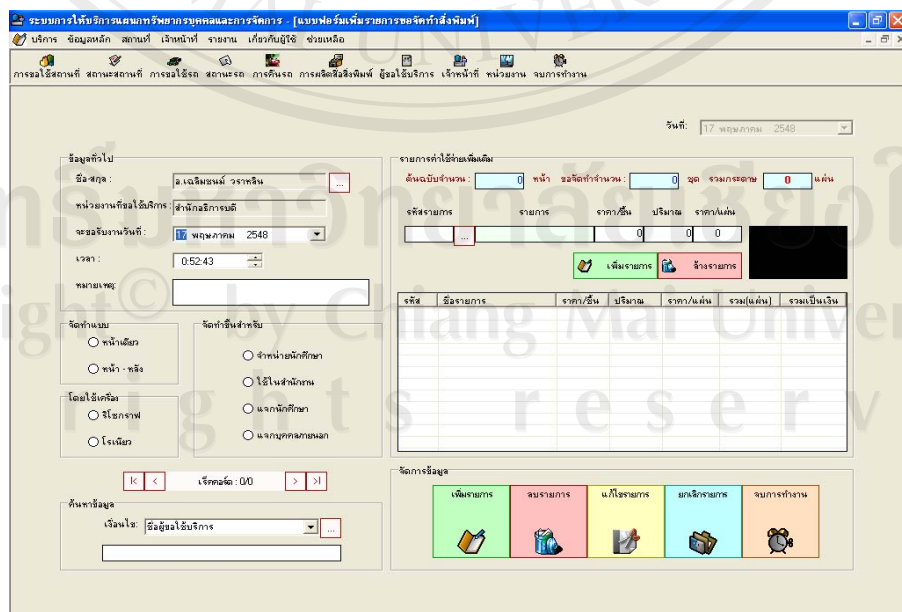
ระบบการให้บริการแผนกทรัพยากรบุคคลและการจัดการ - [แบบฟอร์มเพิ่มรายการขอจัดทำสิ่งพิมพ์]

บริการ ข้อมูลหลัก สถานที่ เจ้าหน้าที่ รายงาน เกี่ยวกับผู้ใช้ ช่วยเหลือ

การขอใช้สถานที่ สถานะสถานที่ การขอใช้รถ สถานะรถ การคืนรถ การผลิตสื่อสิ่งพิมพ์ ผู้ขอใช้บริการ เจ้าหน้าที่ หน่วยงาน จบการทำงาน

วันที่: 17 พฤษภาคม 2548

ข้อมูลทั่วไป

ชื่อ-สกุล : อ.เฉลิมชนม์ วราหลิน

หน่วยงานที่ขอใช้บริการ : สำนักอธิการบดี

จะขอรับงานวันที่ : 17 พฤษภาคม 2548

เวลา : 0:52:43

หมายเหตุ:

จัดทำแบบ

หน้าเดียว

หน้า - หลัง

จัดทำขึ้นสำหรับ

จำหน่ายนักศึกษา

ใช้ในสำนักงาน

แจกนักศึกษา

แจกบุคคลภายนอก

โดยใช้เครื่อง

ริโซกราฟ

โรเนียว

เร็คคอร์ด : 0/0

ค้นหาข้อมูล

เงื่อนไข: ชื่อผู้ขอใช้บริการ

รายการค่าใช้จ่ายเพิ่มเติม

ต้นฉบับจำนวน : 0 หน้า ขอจัดทำจำนวน : 0 ชุด รวมกระดาษ 0 แผ่น

รหัสรายการ รายการ ราคา/ชิ้น ปริมาณ ราคา/แผ่น

0 0 0

เพิ่มรายการ ล้างรายการ

| รหัส | ชื่อรายการ | ราคา/ชิ้น | ปริมาณ | ราคา/แผ่น | รวม(แผ่น) | รวมเป็นเงิน |
|---|---|---|---|---|---|---|

จัดการข้อมูล

เพิ่มรายการ ลบรายการ แก้ไขรายการ ยกเลิกรายการ จบการทำงาน

ลิขสิทธิ์มหาวิทยาลัยเชียงใหม่
Copyright© by Chiang Mai University
All rights reserved